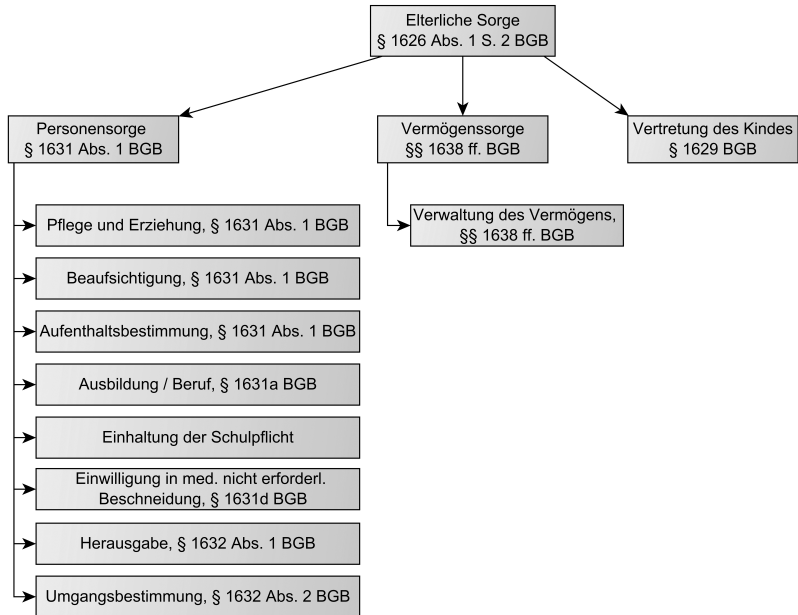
Elterliche Sorge
§ 1626 Abs. 1 S. 2 BGB

Personensorge
§ 1631 Abs. 1 BGB

Vermögenssorge
§§ 1638 ff. BGB

Vertretung des Kindes
§ 1629 BGB

Pflege und Erziehung, § 1631 Abs. 1 BGB

Beaufsichtigung, § 1631 Abs. 1 BGB

Aufenthaltsbestimmung, § 1631 Abs. 1 BGB

Ausbildung / Beruf, § 1631a BGB

Einhaltung der Schulpflicht

Einwilligung in med. nicht erforderl. Beschneidung, § 1631d BGB

Herausgabe, § 1632 Abs. 1 BGB

Umgangsbestimmung, § 1632 Abs. 2 BGB

Verwaltung des Vermögens,
§§ 1638 ff. BGB